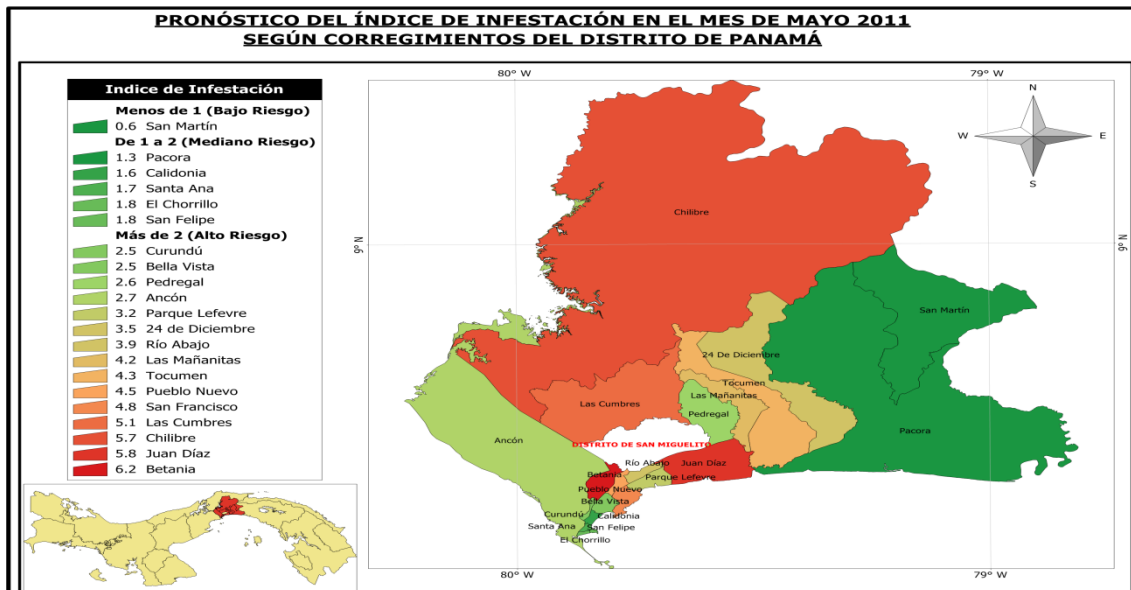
PRONÓSTICO DEL ÍNDICE DE INFESTACIÓN EN EL MES DE MAYO 2011
SEGÚN CORREGIMIENTOS DEL DISTRITO DE PANAMÁ

Indice de Infestación

Menos de 1 (Bajo Riesgo)
0.6 San Martín
De 1 a 2 (Mediano Riesgo)
1.3 Pacora
1.6 Calidonia
1.7 Santa Ana
1.8 El Chorrillo
1.8 San Felipe
Más de 2 (Alto Riesgo)
2.5 Curundú
2.5 Bella Vista
2.6 Pedregal
2.7 Ancón
3.2 Parque Lefevre
3.5 24 de Diciembre
3.9 Río Abajo
4.2 Las Mañanitas
4.3 Tocumen
4.5 Pueblo Nuevo
4.8 San Francisco
5.1 Las Cumbres
5.7 Chilibre
5.8 Juan Díaz
6.2 Betania

80° W
79° W
9° N
9° N
N
W
E
S
Chilibre
San Martín
24 De Diciembre
Tocumen
Las Mañanitas
Pedregal
Las Cumbres
Pacora
Ancón
DISTRITO DE SAN MIGUELITO
Río Abajo
Juan Díaz
Betania
Parque Lefevre
Pueblo Nuevo
Bella Vista
Curundú
Calidonia
Santa Ana
San Felipe
El Chorrillo
80° W
79° W